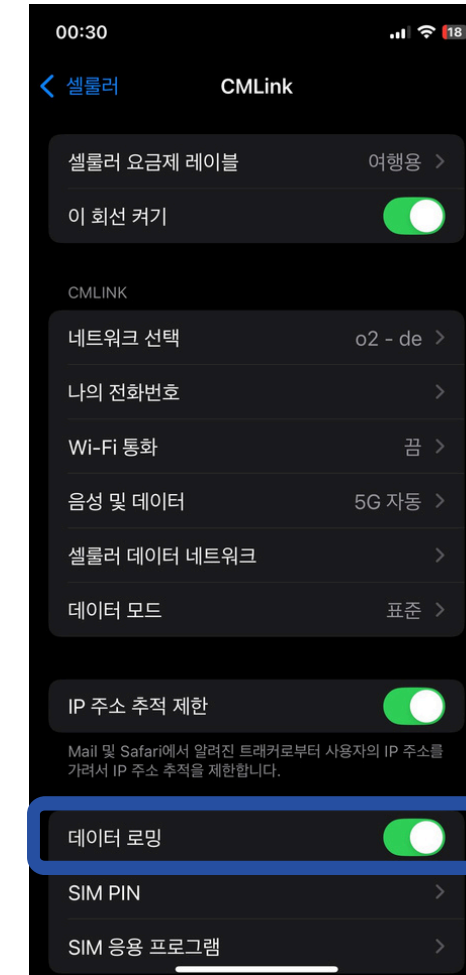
00:30

18

셀룰러

CMLink

셀룰러 요금제 레이블 여행용

이 회선 켜기

CMLINK

네트워크 선택 o2 - de

나의 전화번호

Wi-Fi 통화 끔

음성 및 데이터 5G 자동

셀룰러 데이터 네트워크

데이터 모드 표준

IP 주소 추적 제한

Mail 및 Safari에서 알려진 트래커로부터 사용자의 IP 주소를 가려서 IP 주소 추적을 제한합니다.

데이터 로밍

SIM PIN

SIM 응용 프로그램